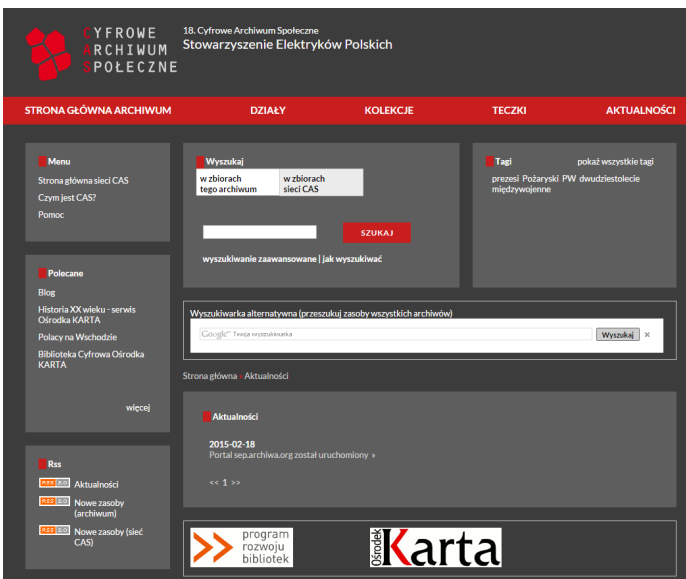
CYFROWE ARCHIWUM SPOŁECZNE

18. Cyfrowe Archiwum Społeczne
Stowarzyszenie Elektryków Polskich

STRONA GŁÓWNA ARCHIWUM | DZIAŁY | KOLEKCJE | TECZKI | AKTUALNOŚCI

Menu

Strona główna sieci CAS
Czym jest CAS?
Pomoc

Polecane

Blog
Historia XX wieku - serwis Ośrodka KARTA
Polacy na Wschodzie
Biblioteka Cyfrowa Ośrodka KARTA

więcej

Rss

RSS 2.0 Aktualności
RSS 2.0 Nowe zasoby (archiwum)
RSS 2.0 Nowe zasoby (sieć CAS)

Wyszukaj

w zbiorach tego archiwum
w zbiorach sieci CAS

SZUKAJ

wyszukiwanie zaawansowane | jak wyszukiwać

Tagi

pokaż wszystkie tagi

prezesi Pożarski PW dwudziestolecie międzywojenne

Wyszukiwarka alternatywna (przeszukaj zasoby wszystkich archiwów)

Google™ Twoja wyszukiwarka
Wyszukaj ×

Strona główna › Aktualności

Aktualności

2015-02-18
Portal sep.archiwa.org został uruchomiony »

<< 1 >>

program rozwoju bibliotek

Ośrodek Karta